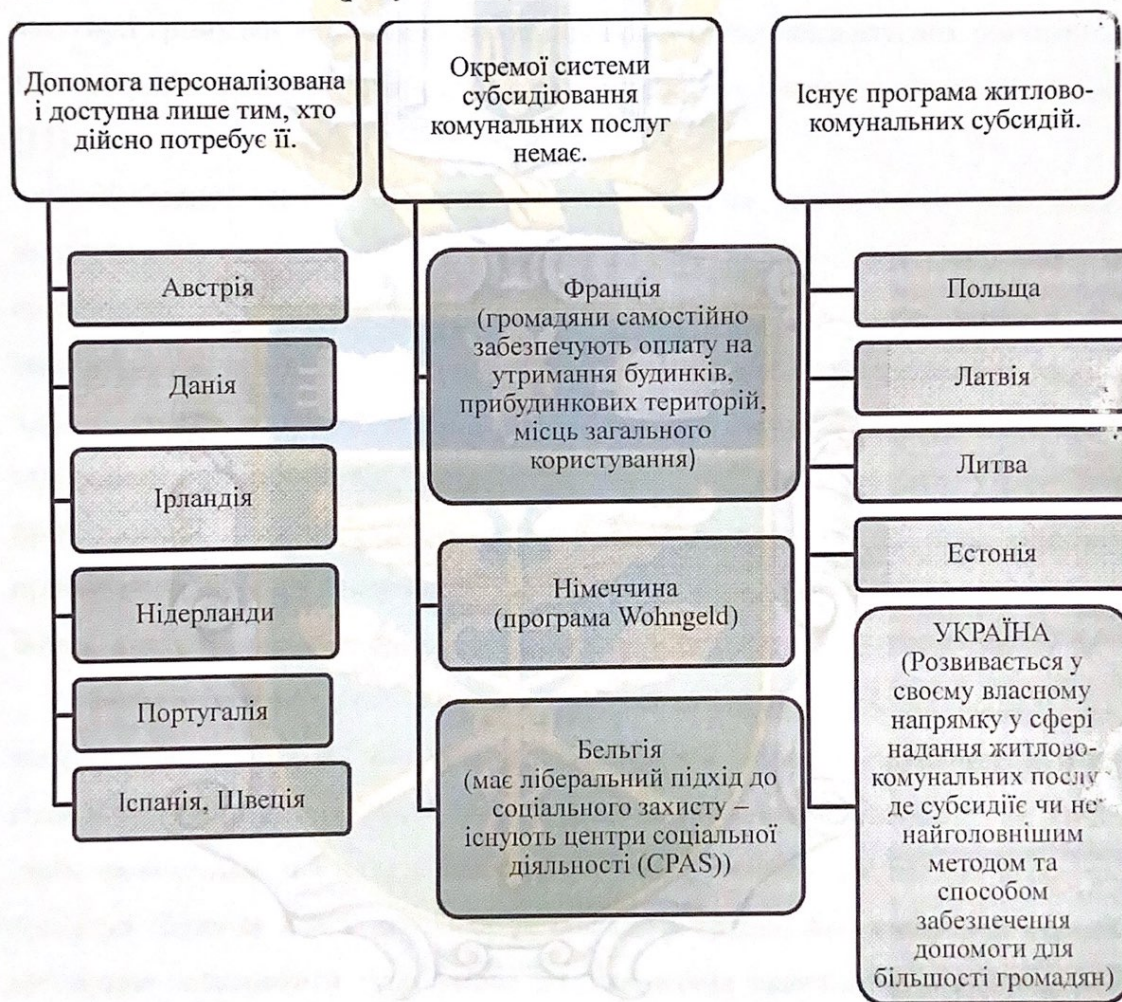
Допомога персоналізована і доступна лише тим, хто дійсно потребує її.

Австрія

Данія

Ірландія

Нідерланди

Португалія

Іспанія, Швеція

Окремої системи субсидіювання комунальних послуг немає.

Франція (громадяни самостійно забезпечують оплату на утримання будинків, прибудинкових територій, місць загального користування)

Німеччина (програма Wohngeld)

Бельгія (має ліберальний підхід до соціального захисту – існують центри соціальної діяльності (CPAS))

Існує програма житлово-комунальних субсидій.

Польща

Латвія

Литва

Естонія

УКРАЇНА (Розвивається у своєму власному напрямку у сфері надання житлово-комунальних посл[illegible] де субсидіє чи не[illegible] найголовнішим методом та способом забезпечення допомоги для більшості громадян)